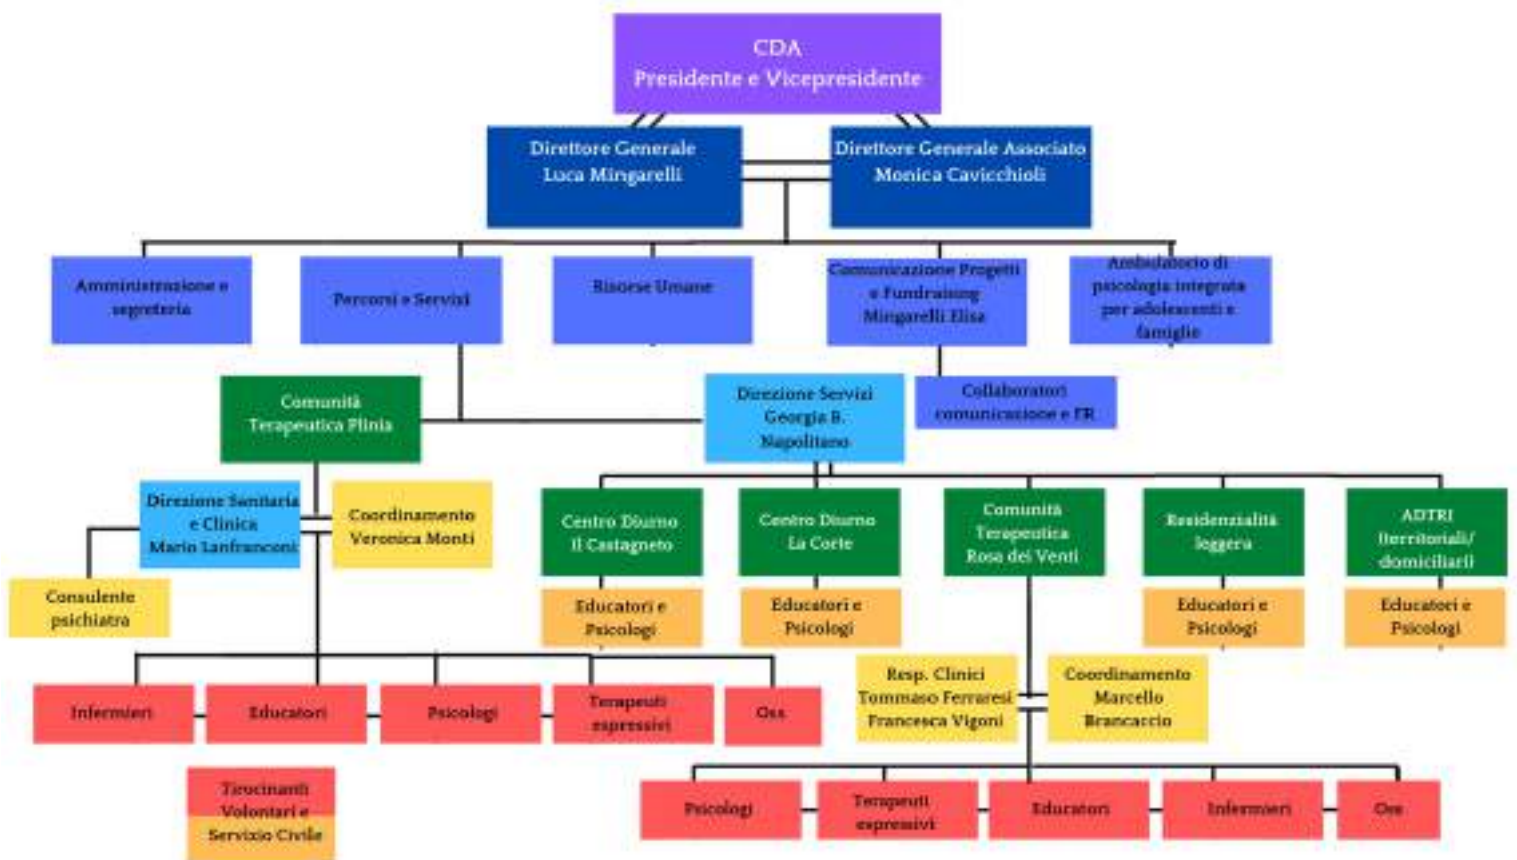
CDA
Presidente e Vicepresidente

Direttore Generale
Luca Mingarelli

Direttore Generale Associato
Monica Cavicchioli

Amministrazione e segreteria

Percorsi e Servizi

Risorse Umane

Comunicazione Progetti e Fundraising
Mingarelli Elisa

Ambulatorio di psicologia integrata per adolescenti e famiglie

Comunità Terapeutica Plinia

Direzione Servizi
Georgia B. Napolitano

Collaboratori comunicazione e PR

Direzione Sanitaria e Clinica
Mario Lanfranconi

Coordinamento
Veronica Monti

Consulente psichiatra

Centro Diurno
Il Castagneto

Centro Diurno
La Corte

Comunità Terapeutica Rosa dei Venti

Residenzialità leggera

ADTRI (territoriali/ domiciliari)

Educatori e Psicologi

Educatori e Psicologi

Educatori e Psicologi

Educatori e Psicologi

Resp. Clinici
Tommaso Ferraresi
Francesca Vigoni

Coordinamento
Marcello Brancaccio

Infermieri

Educatori

Psicologi

Terapeuti espressivi

Oss

Tirocinanti
Volontari e
Servizio Civile

Psicologi

Terapeuti espressivi

Educatori

Infermieri

Oss